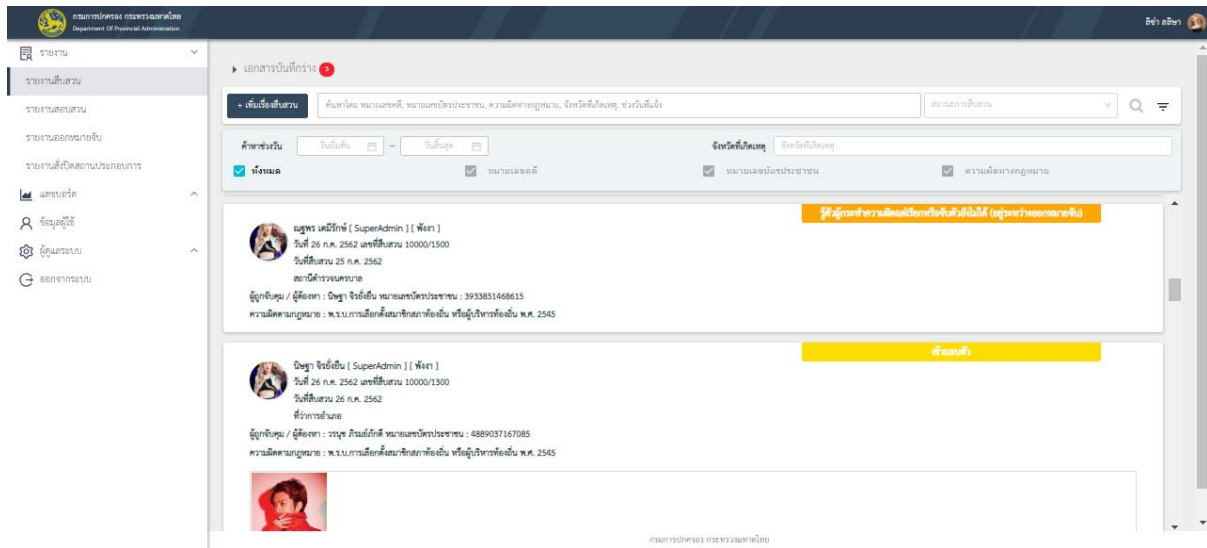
กรมการปกครอง กระทรวงมหาดไทย
Department Of Provincial Administration

ลีซ่า ลลิษา

รายงาน
รายงานสืบสวน
รายงานสอบสวน
รายงานออกหมายจับ
รายงานสั่งปิดสถานประกอบการ
แดชบอร์ด
ข้อมูลผู้ใช้
ดูแลระบบ
ออกจากระบบ

เอกสารบันทึกร่าง 3

+ เพิ่มเรื่องสืบสวน
ค้นหาโดย หมายเลขคดี, หมายเลขบัตรประชาชน, ความผิดทางกฎหมาย, จังหวัดที่เกิดเหตุ, ช่วงวันที่แจ้ง
สถานะการสืบสวน

ค้นหาช่วงวัน วันเริ่มต้น – วันสิ้นสุด
จังหวัดที่เกิดเหตุ จังหวัดที่เกิดเหตุ
ทั้งหมด
หมายเลขคดี
หมายเลขบัตรประชาชน
ความผิดทางกฎหมาย

รู้ตัวผู้กระทำความผิดแต่เรียกหรือจับตัวยังไม่ได้ (อยู่ระหว่างออกหมายจับ)
ณฐพร เตมีรักษ์ [ SuperAdmin ] [ พังงา ]
วันที่ 26 ก.ค. 2562 เลขที่สืบสวน 10000/1500
วันที่สืบสวน 25 ก.ค. 2562
สถานีตำรวจนครบาล
ผู้ถูกจับกุม / ผู้ต้องหา : นิษฐา จิรยั่งยืน หมายเลขบัตรประชาชน : 3933851468615
ความผิดตามกฎหมาย : พ.ร.บ.การเลือกตั้งสมาชิกสภาท้องถิ่น หรือผู้บริหารท้องถิ่น พ.ศ. 2545

ตัวแทนตัว
นิษฐา จิรยั่งยืน [ SuperAdmin ] [ พังงา ]
วันที่ 26 ก.ค. 2562 เลขที่สืบสวน 10000/1300
วันที่สืบสวน 26 ก.ค. 2562
ที่ว่าการอำเภอ
ผู้ถูกจับกุม / ผู้ต้องหา : วรนุช ภิรมย์ภักดี หมายเลขบัตรประชาชน : 4889037167085
ความผิดตามกฎหมาย : พ.ร.บ.การเลือกตั้งสมาชิกสภาท้องถิ่น หรือผู้บริหารท้องถิ่น พ.ศ. 2545

กรมการปกครอง กระทรวงมหาดไทย